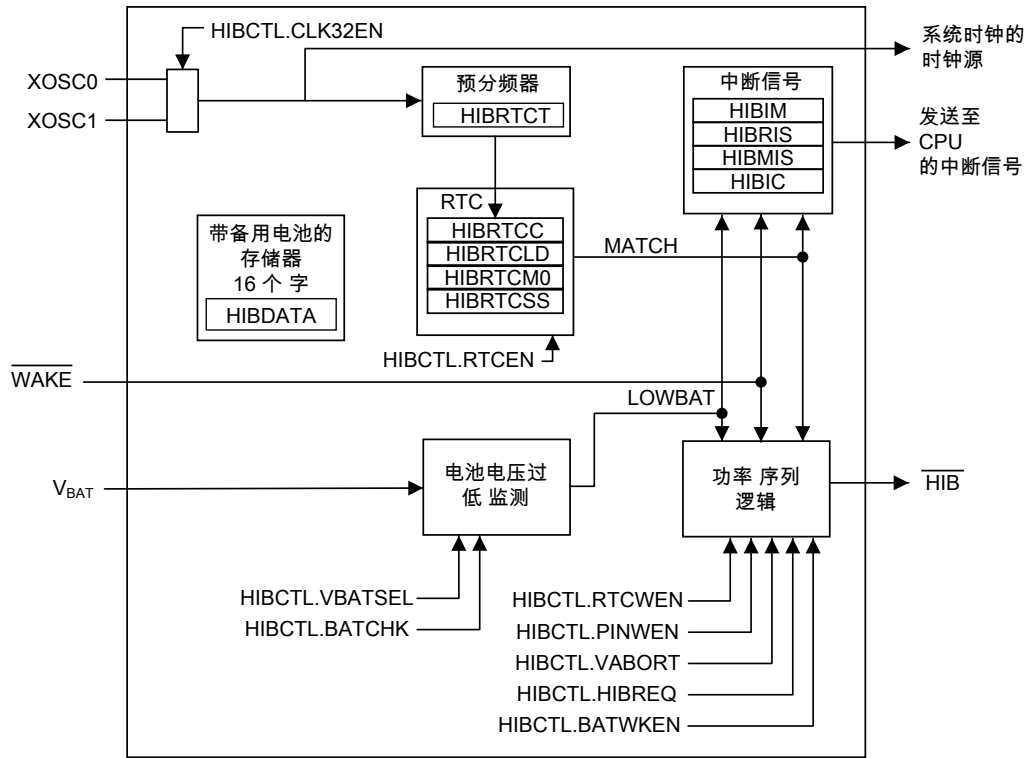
HIBCTL.CLK32EN

XOSC0

XOSC1

系统时钟的
时钟源

预分频器

HIBRTCT

中断信号

HIBIM
HIBRIS
HIBMIS
HIBIC

发送至
CPU
的中断信号

RTC

HIBRTCC
HIBRTCLD
HIBRTCM0
HIBRTCSS

MATCH

带备用电池的
存储器
16 个 字

HIBDATA

HIBCTL.RTCEN

$\overline{\text{WAKE}}$

LOWBAT

$V_{BAT}$

电池电压过
低 监测

功率 序列
逻辑

$\overline{\text{HIB}}$

HIBCTL.VBATSEL
HIBCTL.BATCHK

HIBCTL.RTCWEN
HIBCTL.PINWEN
HIBCTL.VABORT
HIBCTL.HIBREQ
HIBCTL.BATWKEN